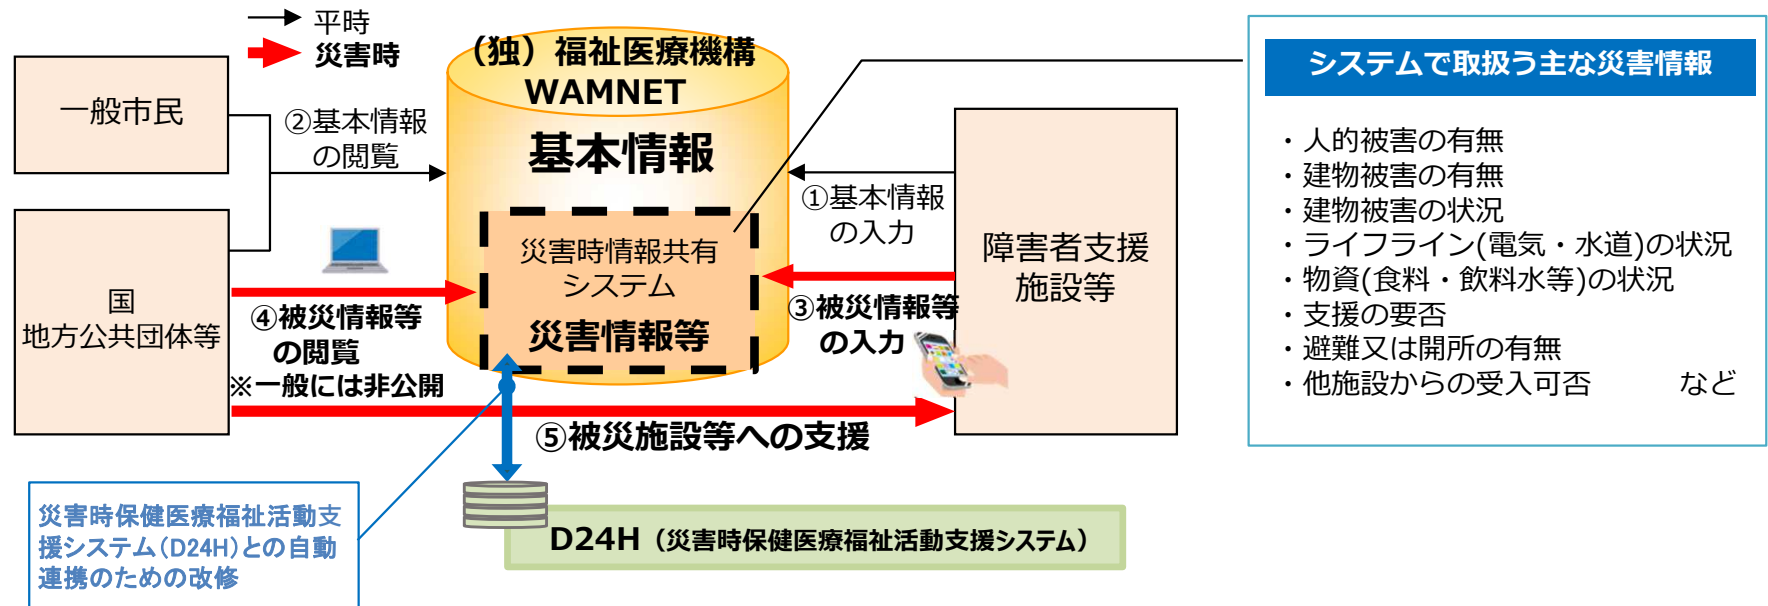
平時
災害時

一般市民

②基本情報の閲覧

国
地方公共団体等

（独）福祉医療機構
WAMNET

基本情報

災害時情報共有システム

災害情報等

①基本情報の入力

障害者支援施設等

④被災情報等の閲覧
※一般には非公開

③被災情報等の入力

⑤被災施設等への支援

システムで取扱う主な災害情報

・人的被害の有無
・建物被害の有無
・建物被害の状況
・ライフライン(電気・水道)の状況
・物資(食料・飲料水等)の状況
・支援の要否
・避難又は開所の有無
・他施設からの受入可否　　　など

災害時保健医療福祉活動支援システム(D24H)との自動連携のための改修

D24H（災害時保健医療福祉活動支援システム）